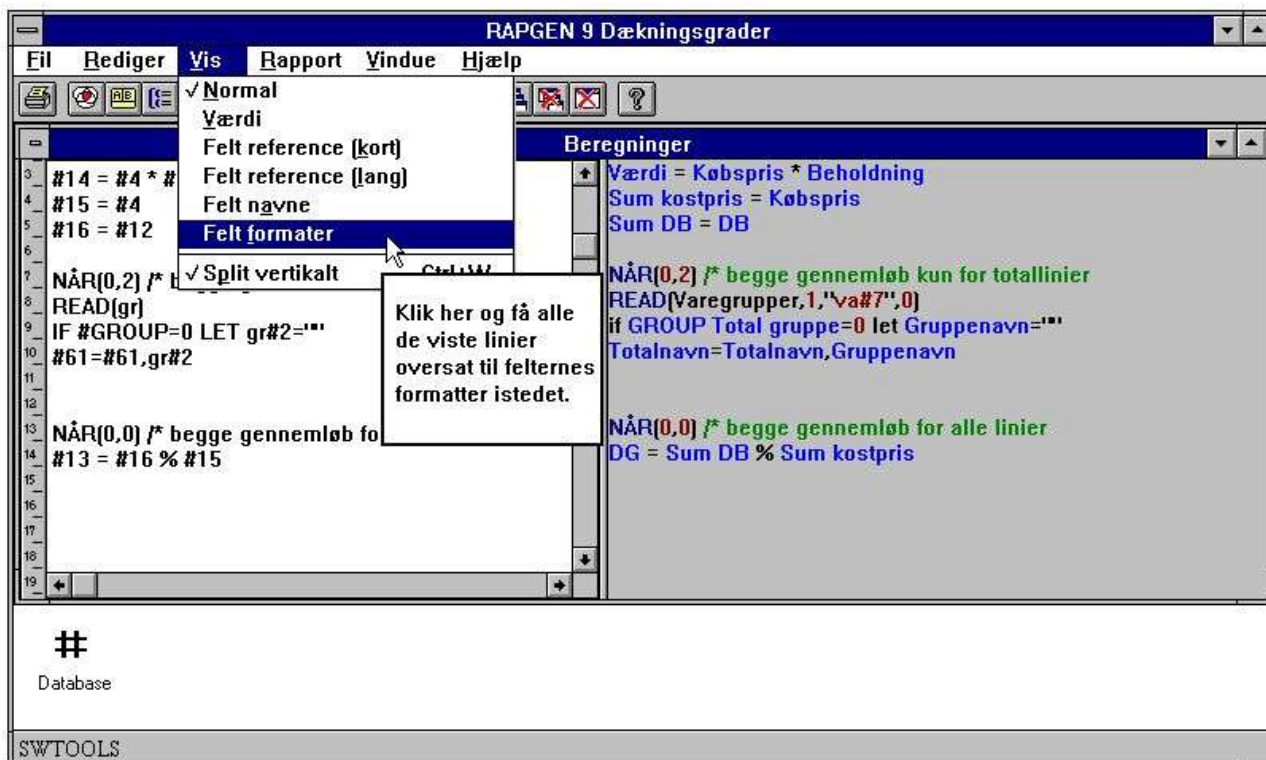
RAPGEN 9 Dækningsgrader

Fil Rediger Vis Rapport Vindue Hjælp

√Normal
Værdi
Felt reference (kort)
Felt reference (lang)
Felt navne
Felt formater
√Split vertikalt Ctrl+W

Beregninger

3 #14 = #4 * #
4 #15 = #4
5 #16 = #12
6
7 NÅR(0,2) /* b
8 READ(gr)
9 IF #GROUP=0 LET gr#2=""
10 #61=#61,gr#2
11
12
13 NÅR(0,0) /* begge gennemløb fo
14 #13 = #16 % #15
15
16
17
18
19

Klik her og få alle de viste linier oversat til felternes formatter istedet.

Værdi = Købspris * Beholdning
Sum kostpris = Købspris
Sum DB = DB

NÅR(0,2) /* begge gennemløb kun for totallinier
READ(Varegrupper,1,"va#7",0)
if GROUP Total gruppe=0 let Gruppenavn=""
Totalnavn=Totalnavn,Gruppenavn

NÅR(0,0) /* begge gennemløb for alle linier
DG = Sum DB % Sum kostpris

#
Database

SWTOOLS